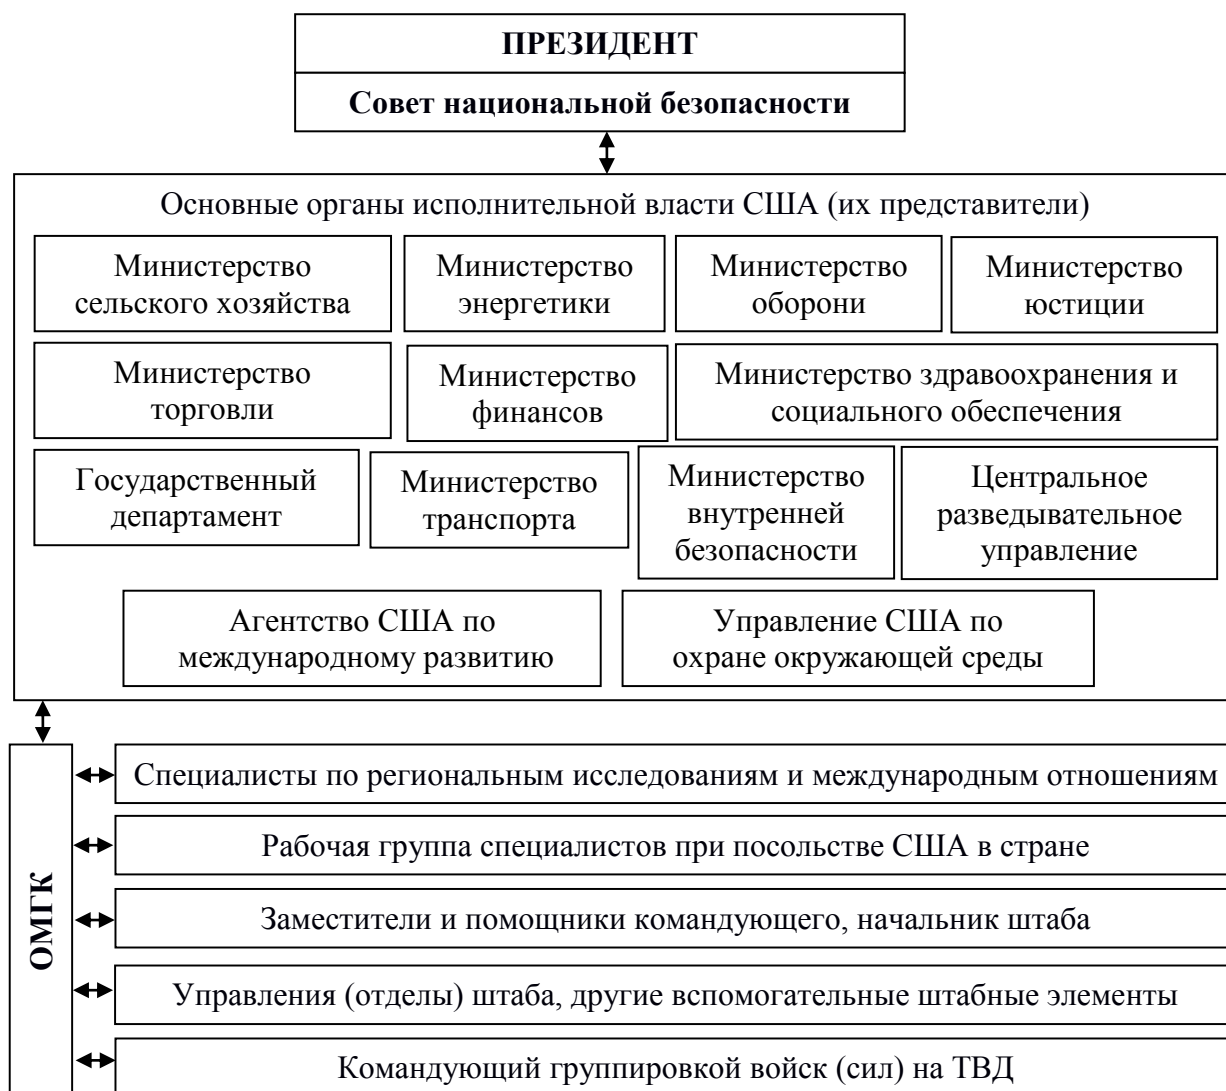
ПРЕЗИДЕНТ

Совет национальной безопасности

Основные органы исполнительной власти США (их представители)

Министерство сельского хозяйства

Министерство энергетики

Министерство обороны

Министерство юстиции

Министерство торговли

Министерство финансов

Министерство здравоохранения и социального обеспечения

Государственный департамент

Министерство транспорта

Министерство внутренней безопасности

Центральное разведывательное управление

Агентство США по международному развитию

Управление США по охране окружающей среды

ОМГК

Специалисты по региональным исследованиям и международным отношениям

Рабочая группа специалистов при посольстве США в стране

Заместители и помощники командующего, начальник штаба

Управления (отделы) штаба, другие вспомогательные штабные элементы

Командующий группировкой войск (сил) на ТВД